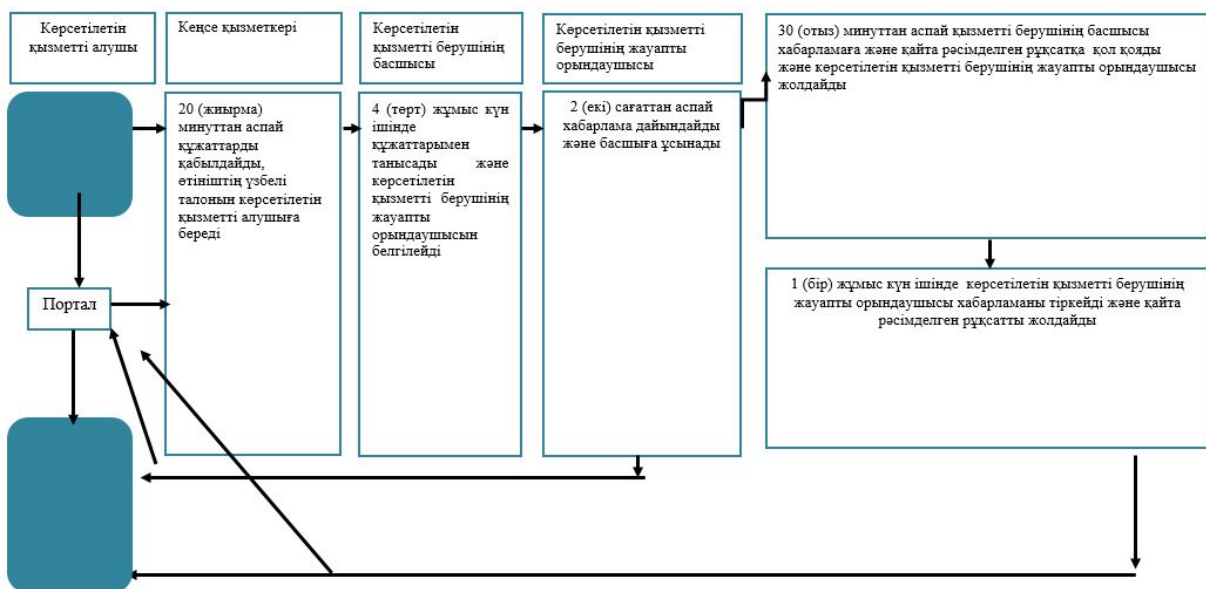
Көрсетілетін қызметті алушы

Кеңсе қызметкері

Көрсетілетін қызметті берушінің басшысы

Көрсетілетін қызметті берушінің жауапты орындаушысы

30 (отыз) минуттан аспай қызметті берушінің басшысы хабарламаға және қайта рәсімделген рұқсатқа қол қояды және көрсетілетін қызметті берушінің жауапты орындаушысы жолдайды

20 (жиырма) минуттан аспай құжаттарды қабылдайды, өтініштің үзбелі талонын көрсетілетін қызметті алушыға береді

4 (төрт) жұмыс күн ішінде құжаттарымен танысады және көрсетілетін қызметті берушінің жауапты орындаушысын белгілейді

2 (екі) сағаттан аспай хабарлама дайындайды және басшыға ұсынады

1 (бір) жұмыс күн ішінде көрсетілетін қызметті берушінің жауапты орындаушысы хабарламаны тіркейді және қайта рәсімделген рұқсатты жолдайды

Портал